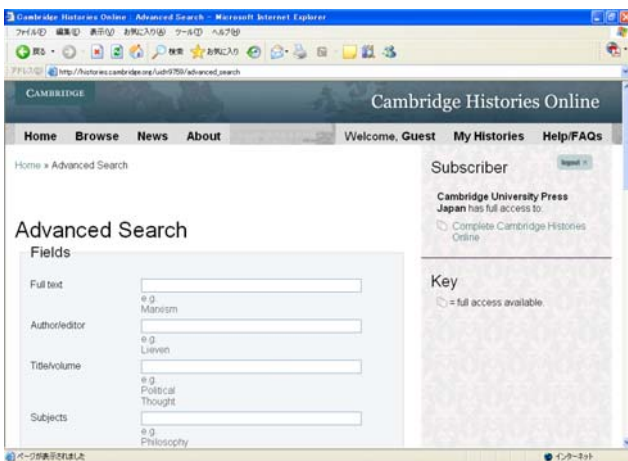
Cambridge Histories Online : Advanced Search - Microsoft Internet Explorer

ファイル(F) 編集(E) 表示(V) お気に入り(A) ツール(T) ヘルプ(H)

戻る 検索 お気に入り

アドレス(D) http://histories.cambridge.org/uid=9759/advanced_search

CAMBRIDGE

Cambridge Histories Online

Home Browse News About

Welcome, Guest My Histories Help/FAQs

Home » Advanced Search

Advanced Search

Fields

Full text
e.g. Marxism

Author/editor
e.g. Lieven

Title/volume
e.g. Political Thought

Subjects
e.g. Philosophy

Subscriber

logout ×

Cambridge University Press Japan has full access to:

Complete Cambridge Histories Online

Key

= full access available

ページが表示されました

インターネット